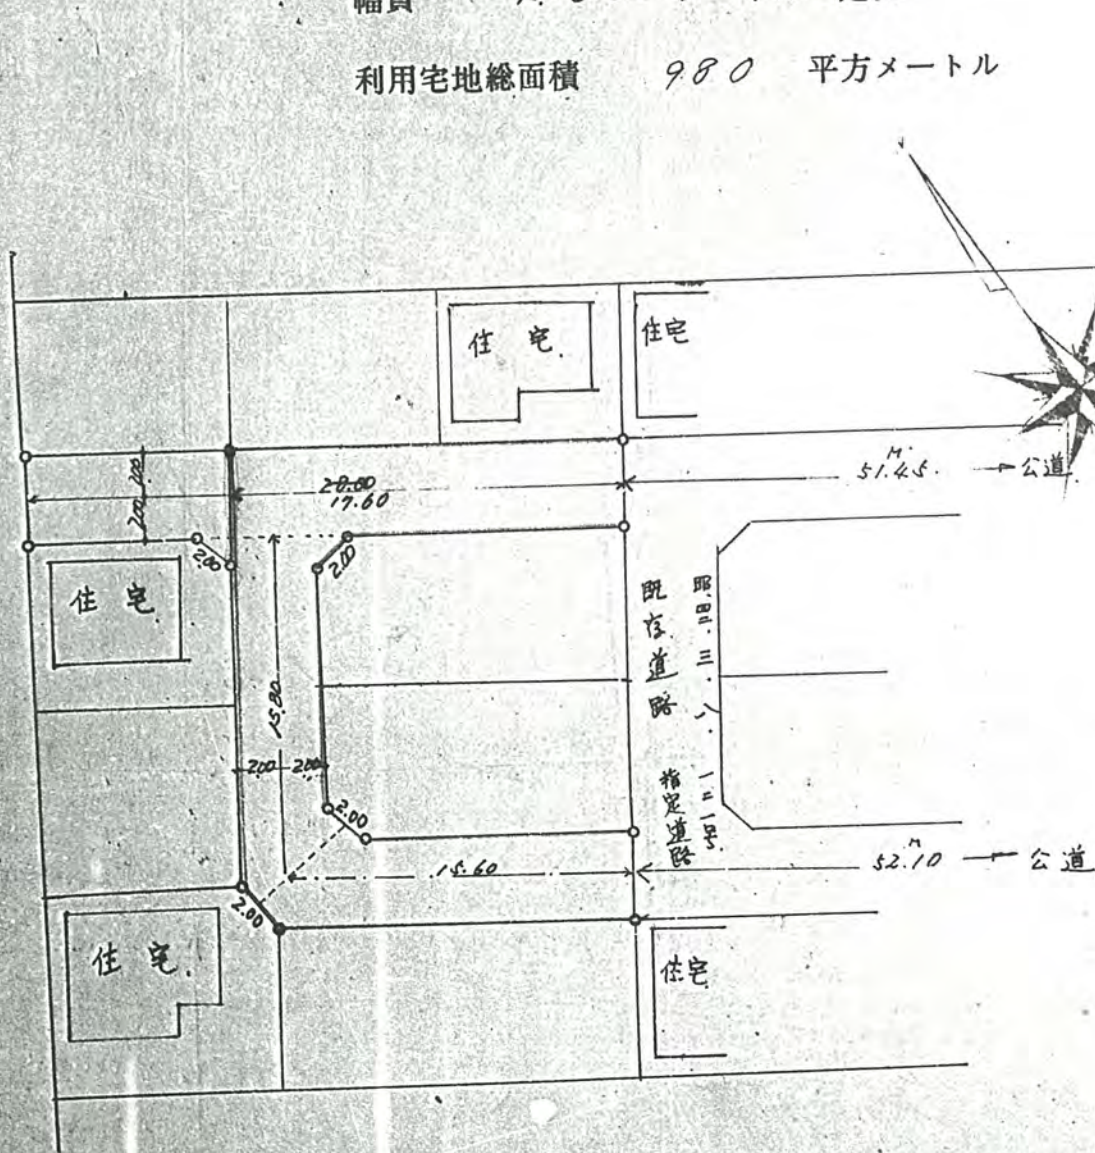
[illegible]

利用宅地総面積　980　平方メートル

住宅

住宅

住宅

住宅

住宅

20.00

2.00

20.00
17.60

2.00

2.00

15.80

2.00 2.00

2.00

2.00

15.60

M
51.45 → 公道

M
52.10 → 公道

既存道路

昭和三八・一一・一五

指定道路